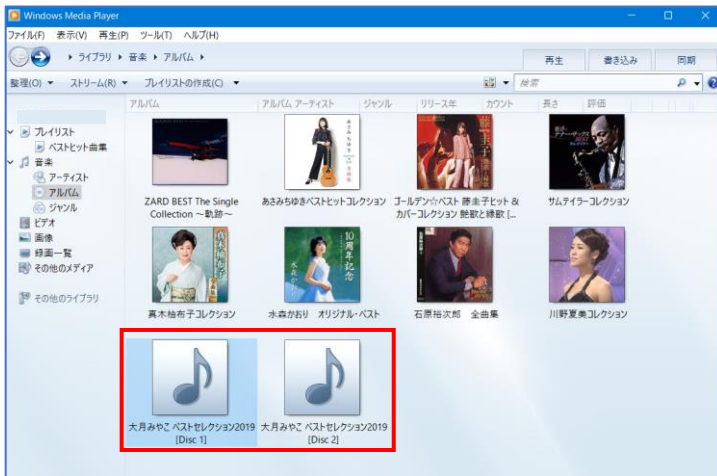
Windows Media Player

ファイル(F) 表示(V) 再生(P) ツール(T) ヘルプ(H)

▸ ライブラリ ▸ 音楽 ▸ アルバム ▸

再生 書き込み 同期

整理(O) ▾ ストリーム(R) ▾ プレイリストの作成(C) ▾

検索

アルバム アルバム アーティスト ジャンル リリース年 カウント 長さ 評価

プレイリスト
ベストヒット曲集
音楽
アーティスト
アルバム
ジャンル
ビデオ
画像
録画一覧
その他のメディア

その他のライブラリ

ZARD BEST The Single Collection～軌跡～

あさみちゆきベストヒットコレクション

ゴールデン☆ベスト 藤圭子ヒット & カバーコレクション 艶歌と援歌 [...

サムテイラーコレクション

真木柚布子コレクション

水森かおり オリジナル・ベスト

石原裕次郎 全曲集

川野夏美コレクション

大月みやこ ベストセレクション2019 [Disc 1]

大月みやこ ベストセレクション2019 [Disc 2]